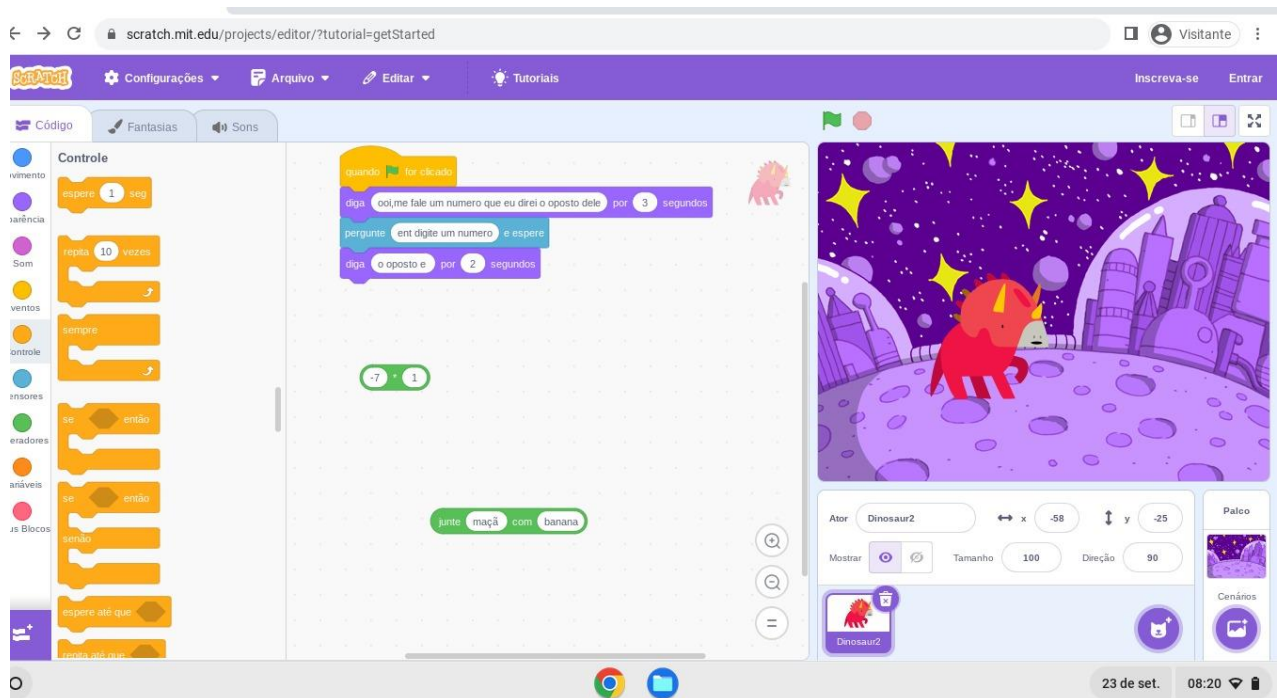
scratch.mit.edu/projects/editor/?tutorial=getStarted

Visitante

SCRATCH Configurações Arquivo Editar Tutoriais Inscreva-se Entrar

Código Fantasias Sons

vimento
parência
Som
ventos
ontrole
ensores
eradores
ariáveis
us Blocos

Controle

espere 1 seg

repita 10 vezes

sempre

se então

se então
senão

espere até que

repita até que

quando for clicado
diga ooi,me fale um numero que eu direi o oposto dele por 3 segundos
pergunte ent digite um numero e espere
diga o oposto e por 2 segundos

-7 * 1

junte maçã com banana

Ator Dinosaur2 x -58 y -25
Mostrar Tamanho 100 Direção 90

Dinosaur2

Palco
Cenários

23 de set. 08:20